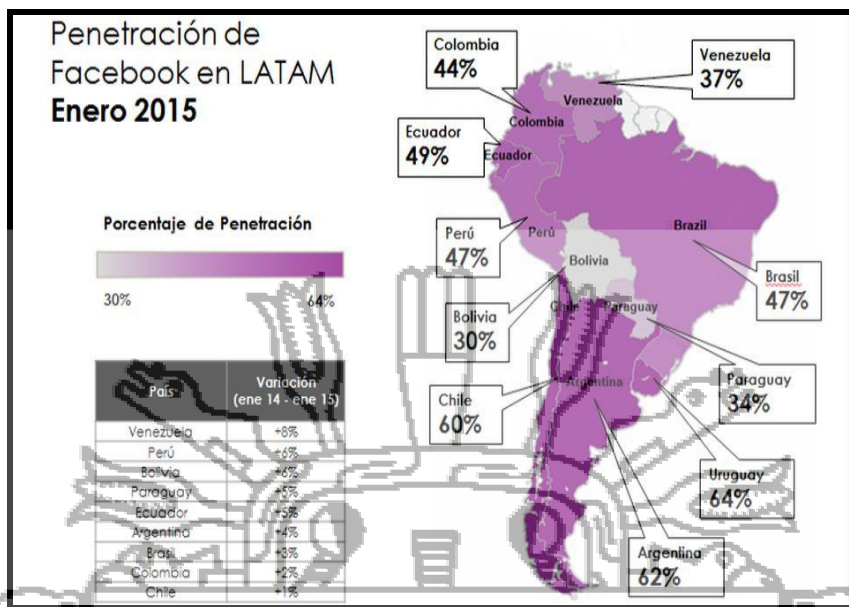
Penetración de Facebook en LATAM
**Enero 2015**

Porcentaje de Penetración

30%

64%

| País | Variación (ene 14 - ene 15) |
|---|---|
| Venezuela | +8% |
| Perú | +6% |
| Bolivia | +6% |
| Paraguay | +5% |
| Ecuador | +5% |
| Argentina | +4% |
| Brasil | +3% |
| Colombia | +2% |
| Chile | +1% |

Colombia 44%

Venezuela 37%

Venezuela

Colombia

Ecuador 49%

Ecuador

Brazil

Perú 47%

Perú

Bolivia

Brasil 47%

Bolivia 30%

Chile

Paraguay

Argentina

Paraguay 34%

Chile 60%

Uruguay 64%

Argentina 62%